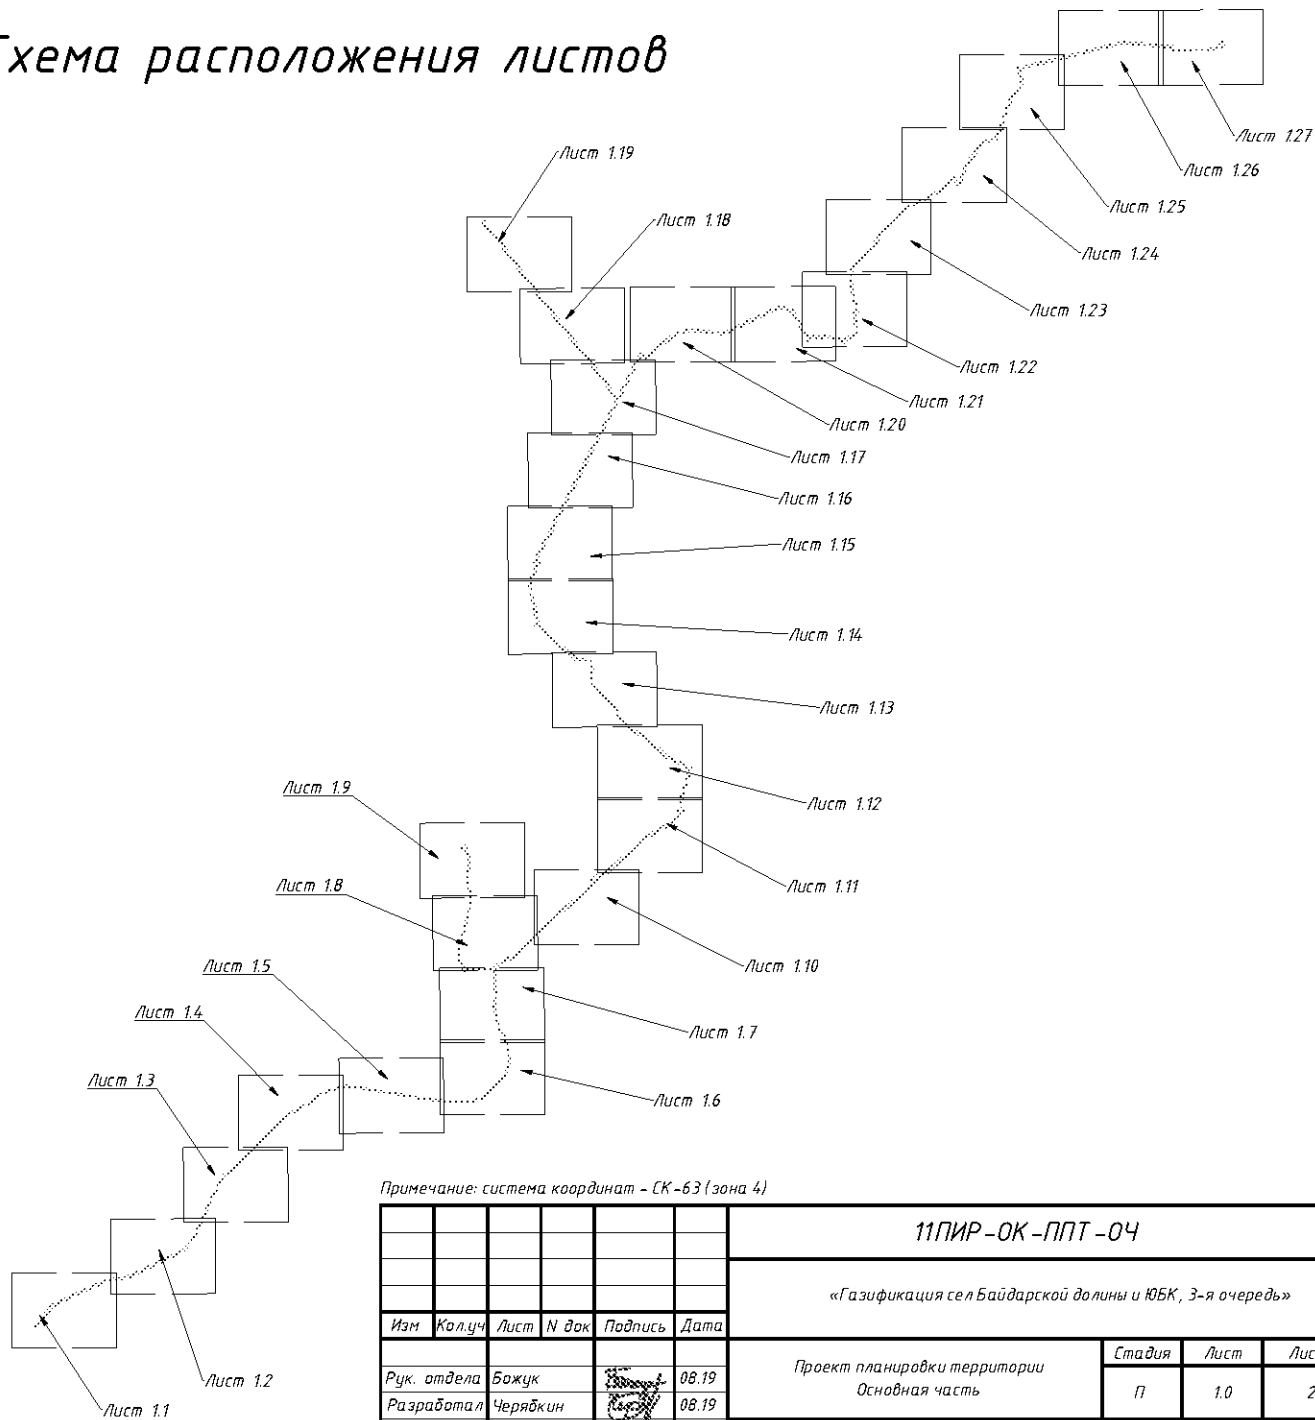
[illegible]хема расположения листов

Лист 1.27
Лист 1.26
Лист 1.25
Лист 1.24
Лист 1.23
Лист 1.22
Лист 1.21
Лист 1.20
Лист 1.19
Лист 1.18
Лист 1.17
Лист 1.16
Лист 1.15
Лист 1.14
Лист 1.13
Лист 1.12
Лист 1.11
Лист 1.10
Лист 1.9
Лист 1.8
Лист 1.7
Лист 1.6
Лист 1.5
Лист 1.4
Лист 1.3
Лист 1.2
Лист 1.1

Примечание: система координат - СК-63 (зона 4)

| | | | | | | 11ПИР-ОК-ППТ-ОЧ | | | |
|---|---|---|---|---|---|---|---|---|---|
| | | | | | | «Газификация сел Байдарской долины и ЮБК, 3-я очередь» | | | |
| Изм | Кол.уч | Лист | N док | Подпись | Дата | | | | |
| Рук. отдела | Божук | | | | 08.19 | Проект планировки территории Основная часть | Стадия | Лист | Лис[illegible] |
| Разработал | Черядкин | | | | 08.19 | | П | 1.0 | 2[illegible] |